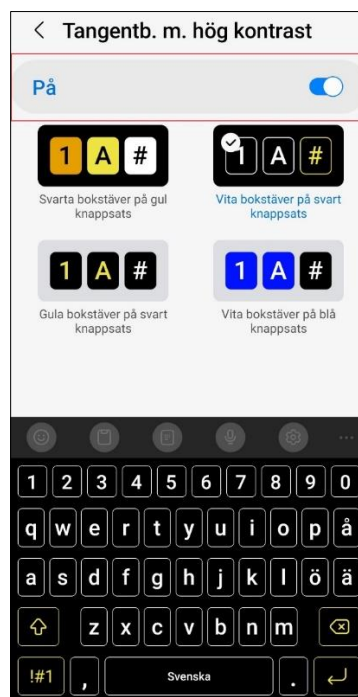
< Tangentb. m. hög kontrast

På

1 A #

Svarta bokstäver på gul knappsats

1 A #

Vita bokstäver på svart knappsats

1 A #

Gula bokstäver på svart knappsats

1 A #

Vita bokstäver på blå knappsats

1 2 3 4 5 6 7 8 9 0

q w e r t y u i o p å

a s d f g h j k l ö ä

z x c v b n m

!#1 , Svenska .